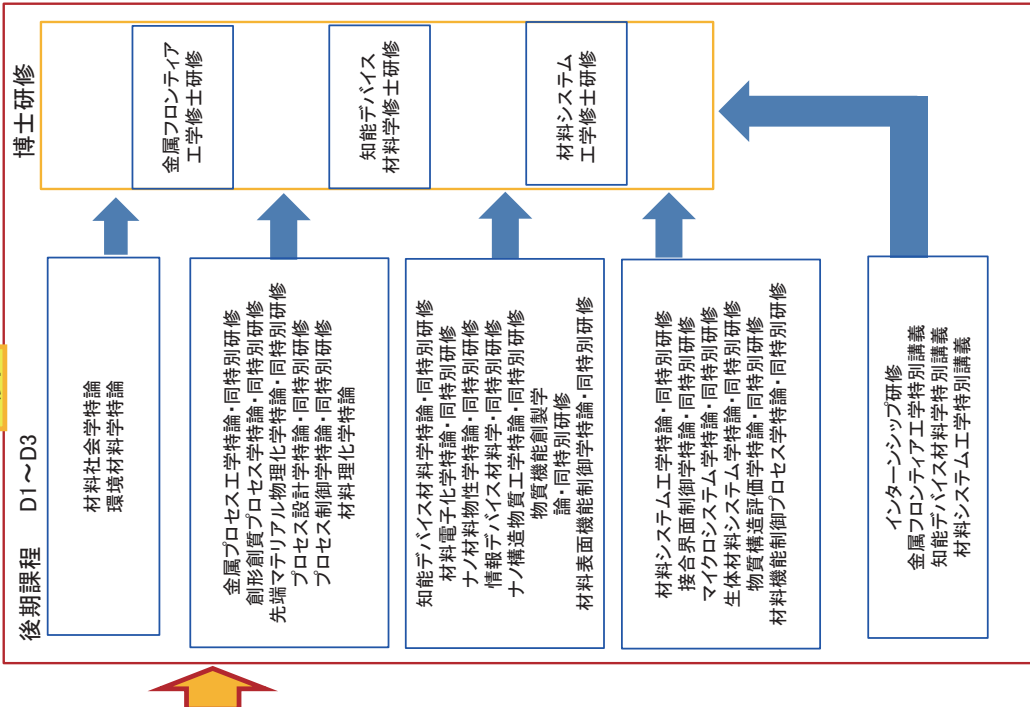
博士研修

金属フロンティア
工学修士研修

知能デバイス
材料学修士研修

材料システム
工学修士研修

後期課程　D1～D3

材料社会学特論
環境材料学特論

金属プロセス工学特論・同特別研修
創形創質プロセス学特論・同特別研修
先端マテリアル物理化学特論・同特別研修
プロセス設計学特論・同特別研修
プロセス制御学特論・同特別研修
材料理化学特論

知能デバイス材料学特論・同特別研修
材料電子化学特論・同特別研修
ナノ材料物性学特論・同特別研修
情報デバイス材料学・同特別研修
ナノ構造物質工学特論・同特別研修
物質機能創製学
論・同特別研修
材料表面機能制御学特論・同特別研修

材料システム工学特論・同特別研修
接合界面制御学特論・同特別研修
マイクロシステム学特論・同特別研修
生体材料システム学特論・同特別研修
物質構造評価学特論・同特別研修
材料機能制御プロセス学特論・同特別研修

インターンシップ研修
金属フロンティア工学特別講義
知能デバイス材料学特別講義
材料システム工学特別講義